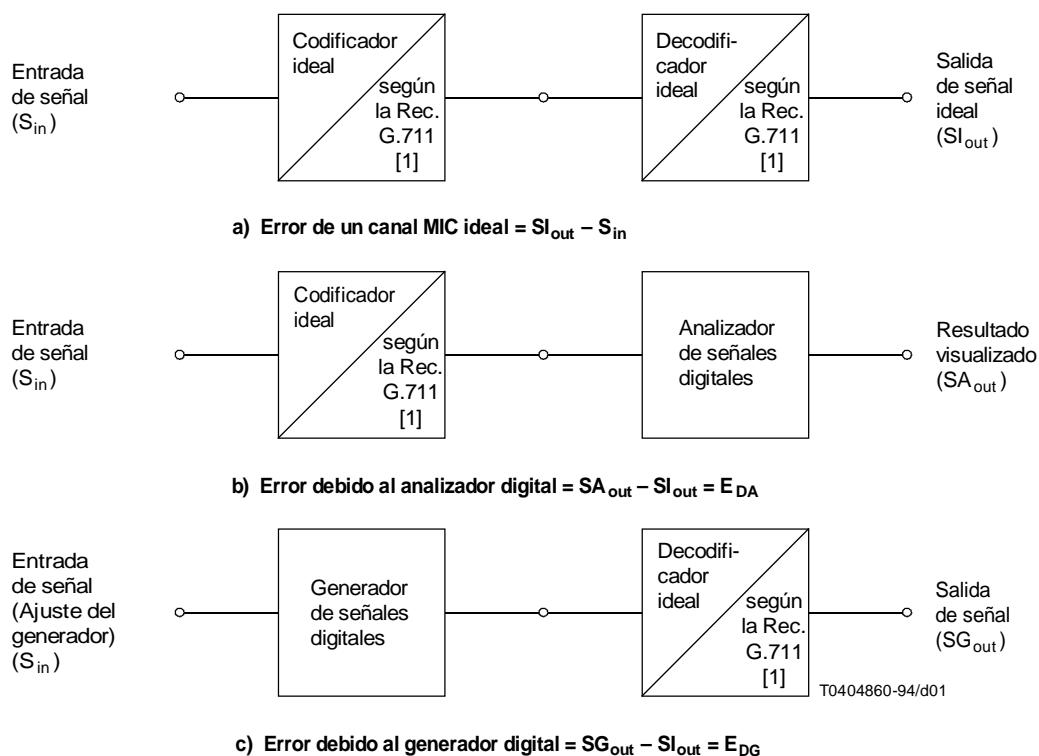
Entrada de señal ($S_{in}$)

Codificador ideal según la Rec. G.711 [1]

Decodificador ideal según la Rec. G.711 [1]

Salida de señal ideal ($SI_{out}$)

a) Error de un canal MIC ideal = $SI_{out} - S_{in}$

Entrada de señal ($S_{in}$)

Codificador ideal según la Rec. G.711 [1]

Analizador de señales digitales

Resultado visualizado ($SA_{out}$)

b) Error debido al analizador digital = $SA_{out} - SI_{out} = E_{DA}$

Entrada de señal (Ajuste del generador) ($S_{in}$)

Generador de señales digitales

Decodificador ideal según la Rec. G.711 [1]

Salida de señal ($SG_{out}$)

T0404860-94/d01

c) Error debido al generador digital = $SG_{out} - SI_{out} = E_{DG}$